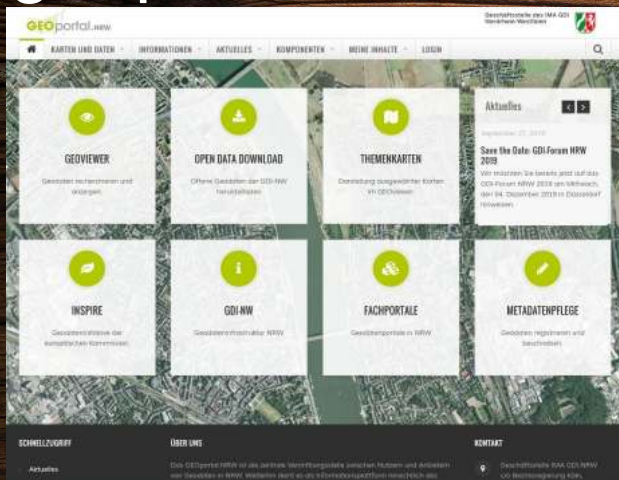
GEOportal.NRW

Geschäftsstelle des IMA GDI Nordrhein-Westfalen

KARTEN UND DATEN | INFORMATIONEN | AKTUELLES | KOMPONENTEN | MEINE INHALTE | LOGIN

GEOVIEWER
Geodaten recherchieren und anzeigen

OPEN DATA DOWNLOAD
Offene Geodaten der GDI-NW herunterladen

THEMENKARTEN
Darstellung ausgewählter Karten im GEOviewer

Aktuelles

September 27, 2019
Save the Date: GDI-Forum NRW 2019
Wir möchten Sie bereits jetzt auf das GDI-Forum NRW 2019 am Mittwoch, den 04. Dezember 2019 in Düsseldorf hinweisen.

INSPIRE
Geodateninitiative der europäischen Kommission

GDI-NW
Geodateninfrastruktur NRW

FACHPORTALE
Geodatenportale in NRW

METADATENPFLEGE
Geodaten registrieren und beschreiben

SCHNELLZUGRIFF
Aktuelles

ÜBER UNS
Das GEOportal.NRW ist die zentrale Vermittlungsstelle zwischen Nutzern und Anbietern von Geodaten in NRW. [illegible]

KONTAKT
Geschäftsstelle IMA GDI.NRW c/o Bezirksregierung Köln, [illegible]